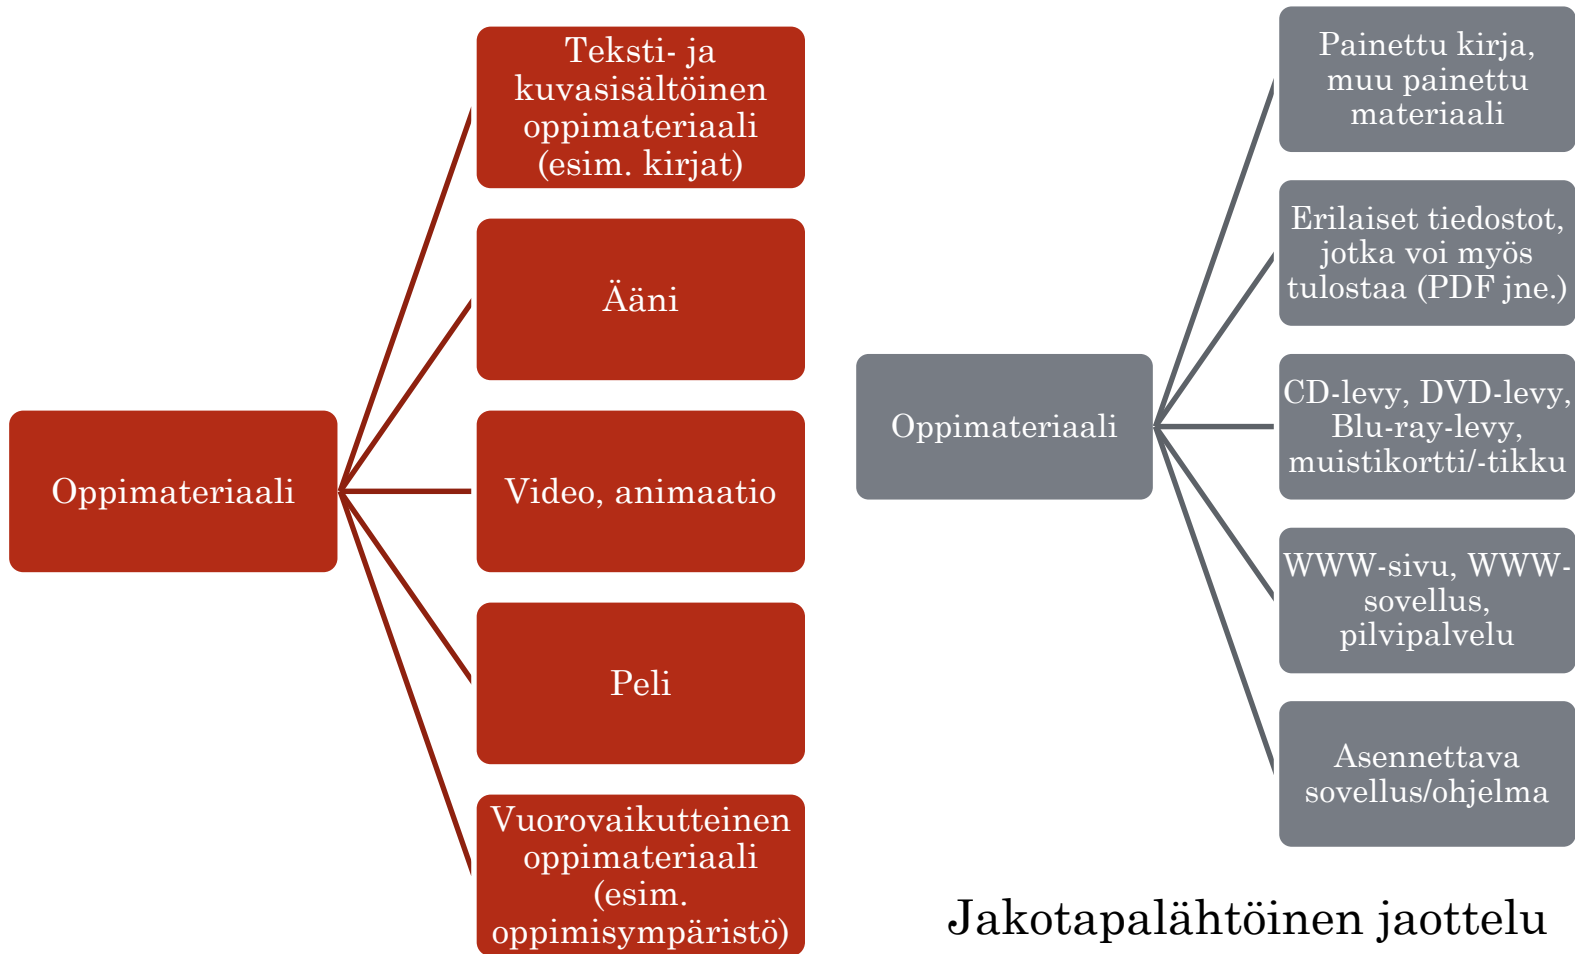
Oppimateriaali

Teksti- ja kuvasisältöinen oppimateriaali (esim. kirjat)

Ääni

Video, animaatio

Peli

Vuorovaikutteinen oppimateriaali (esim. oppimisympäristö)

Oppimateriaali

Painettu kirja, muu painettu materiaali

Erilaiset tiedostot, jotka voi myös tulostaa (PDF jne.)

CD-levy, DVD-levy, Blu-ray-levy, muistikortti/-tikku

WWW-sivu, WWW-sovellus, pilvipalvelu

Asennettava sovellus/ohjelma

Jakotapalähtöinen jaottelu